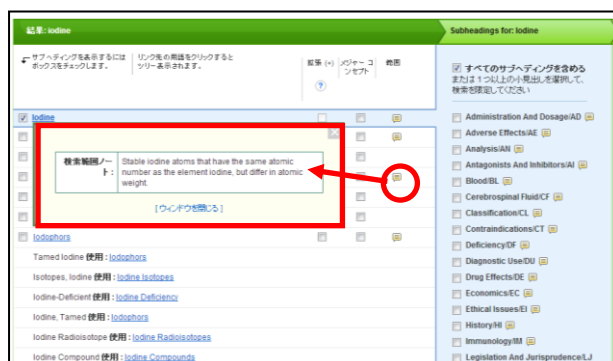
結果: Iodine

サブヘディングを表示するにはボックスをチェックします。

リンク先の用語をクリックするとツリー表示されます。

拡張 (+)

メジャー コンセプト

範囲

?

Iodine

検索範囲ノート:

Stable iodine atoms that have the same atomic number as the element iodine, but differ in atomic weight.

[ウィンドウを閉じる]

Iodophors

Tamed Iodine 使用 : Iodophors

Isotopes, Iodine 使用 : Iodine Isotopes

Iodine-Deficient 使用 : Iodine Deficiency

Iodine, Tamed 使用 : Iodophors

Iodine Radioisotope 使用 : Iodine Radioisotopes

Iodine Compound 使用 : Iodine Compounds

Subheadings for: Iodine

すべてのサブヘディングを含める

または１つ以上の小見出しを選択して、検索を限定してください

Administration And Dosage/AD

Adverse Effects/AE

Analysis/AN

Antagonists And Inhibitors/AI

Blood/BL

Cerebrospinal Fluid/CF

Classification/CL

Contraindications/CT

Deficiency/DF

Diagnostic Use/DU

Drug Effects/DE

Economics/EC

Ethical Issues/EI

History/HI

Immunology/IM

Legislation And Jurisprudence/LJ